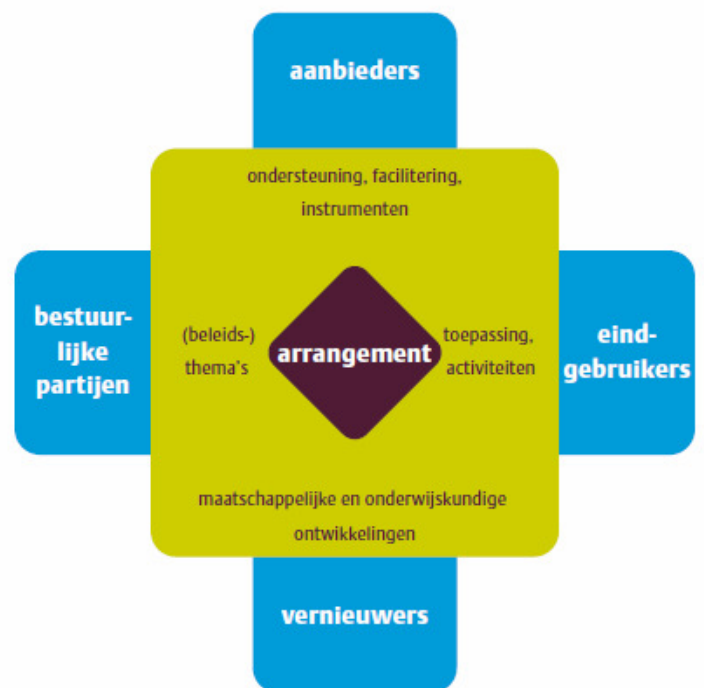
aanbieders

ondersteuning, facilitering, instrumenten

bestuurlijke partijen

(beleids-) thema's

arrangement

toepassing, activiteiten

eindgebruikers

maatschappelijke en onderwijskundige ontwikkelingen

vernieuwers